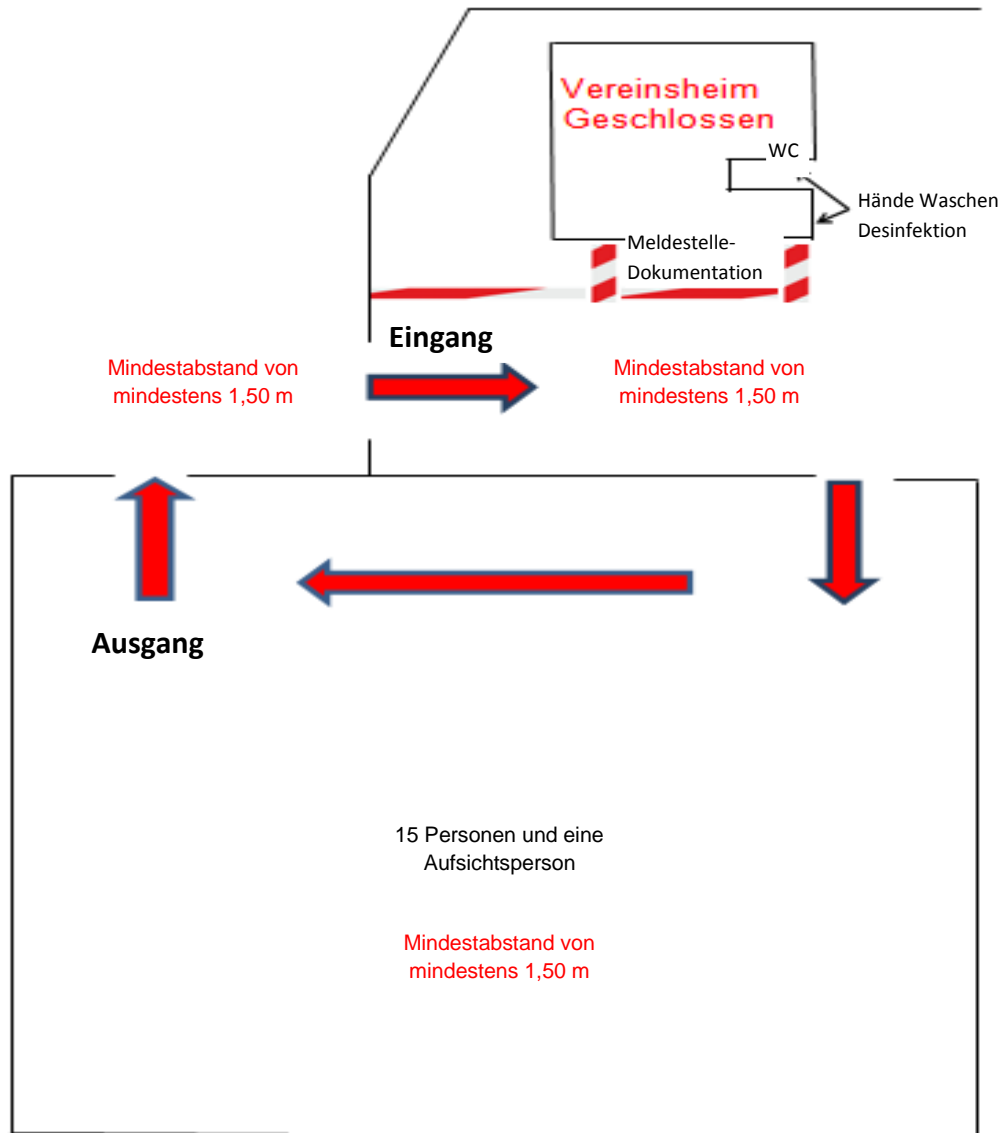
Vereinsheim Geschlossen

WC

Hände Waschen
Desinfektion

Meldestelle-Dokumentation

Eingang

Mindestabstand von mindestens 1,50 m

Mindestabstand von mindestens 1,50 m

Ausgang

15 Personen und eine Aufsichtsperson

Mindestabstand von mindestens 1,50 m